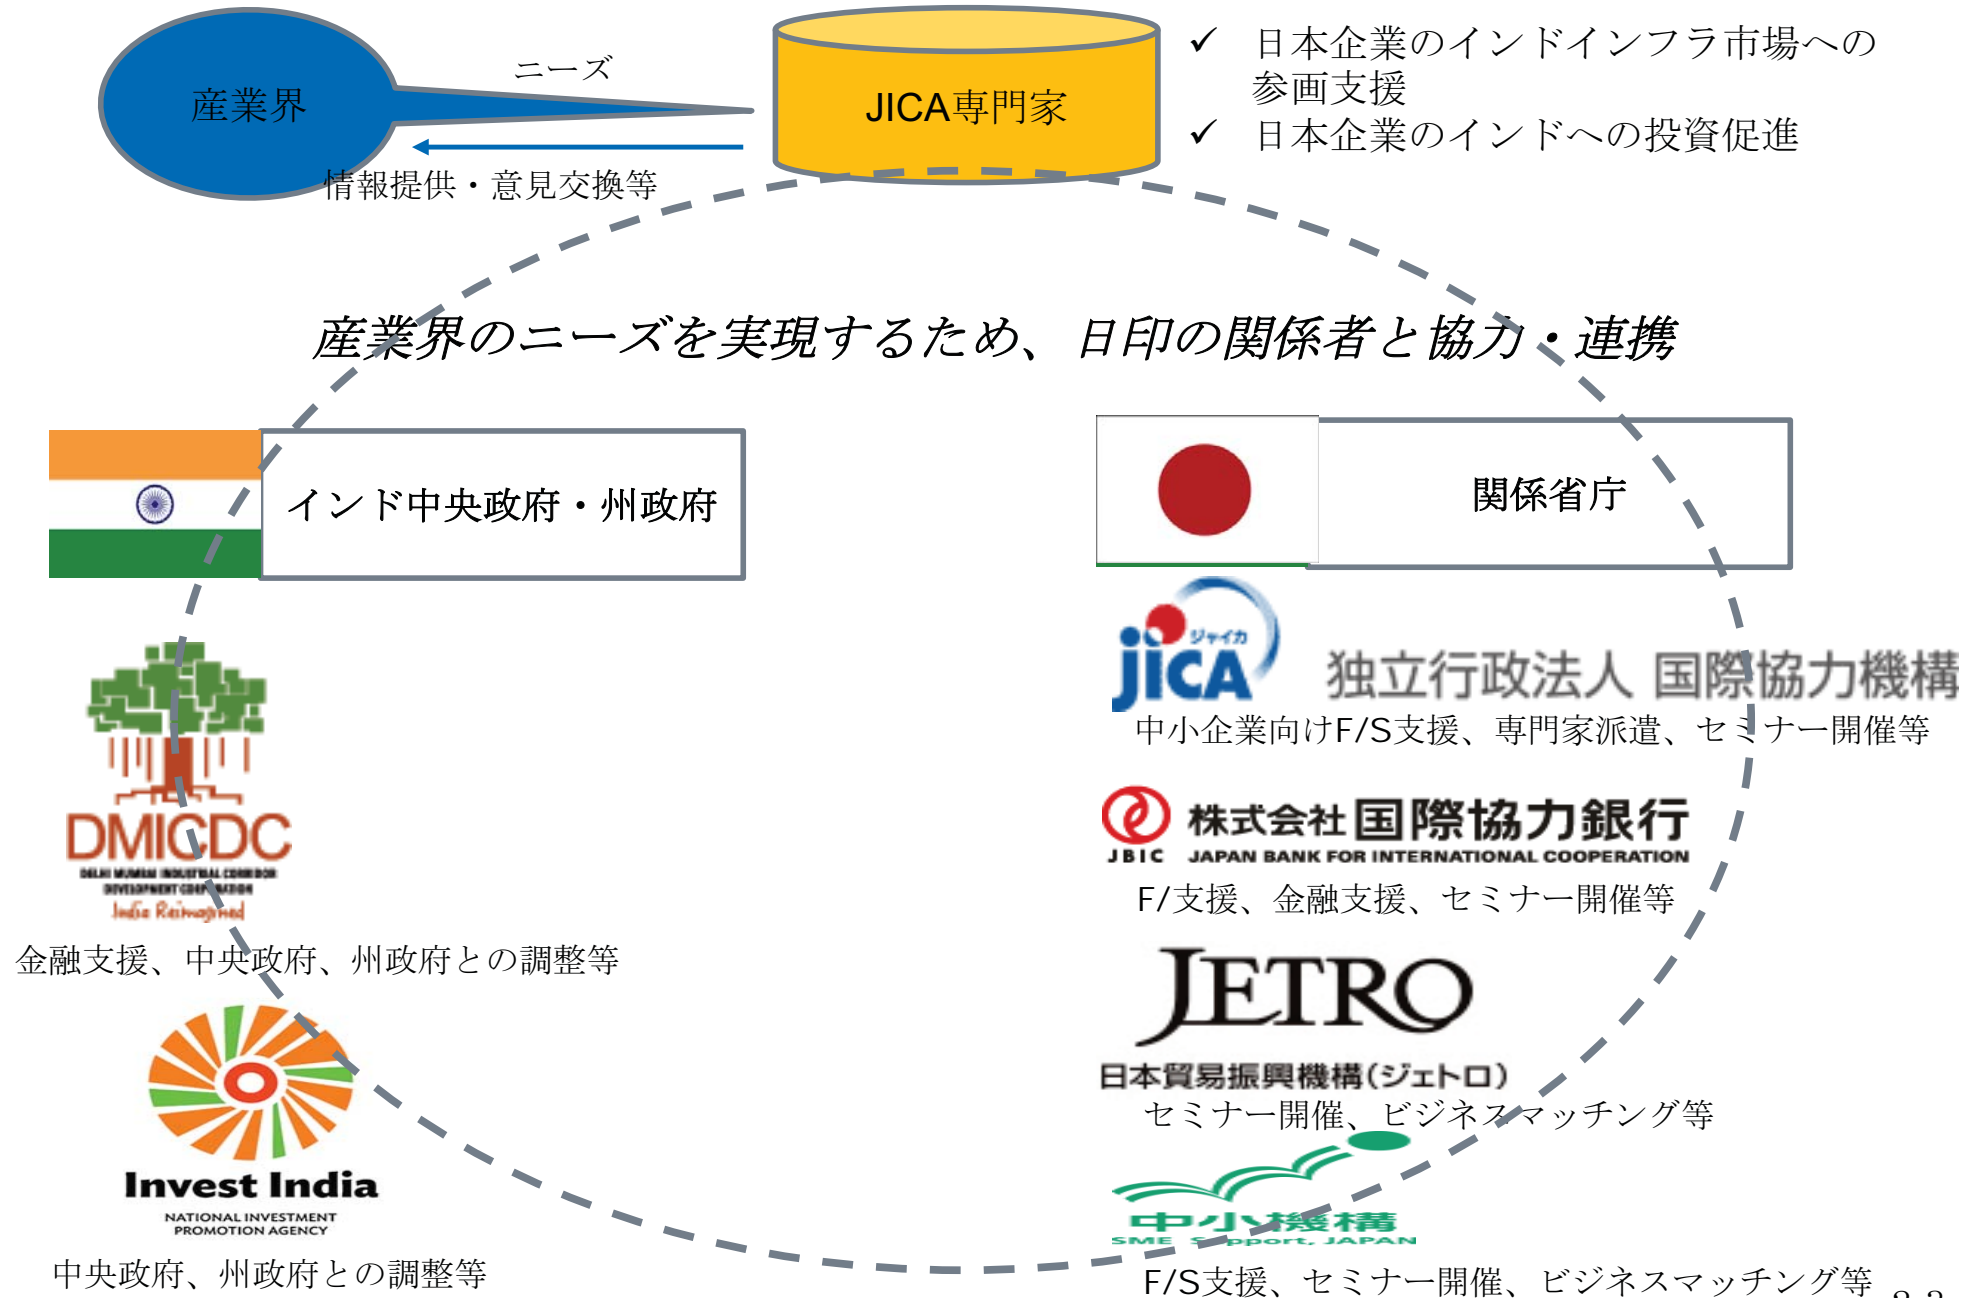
産業界

ニーズ

JICA専門家

情報提供・意見交換等

✓ 日本企業のインドインフラ市場への参画支援
✓ 日本企業のインドへの投資促進

産業界のニーズを実現するため、日印の関係者と協力・連携

インド中央政府・州政府

関係省庁

jica ジャイカ 独立行政法人 国際協力機構
中小企業向けF/S支援、専門家派遣、セミナー開催等

DMICDC
DELHI MUMBAI INDUSTRIAL CORRIDOR DEVELOPMENT CORPORATION
India Reimagined
金融支援、中央政府、州政府との調整等

JBIC 株式会社国際協力銀行 JAPAN BANK FOR INTERNATIONAL COOPERATION
F/支援、金融支援、セミナー開催等

JETRO
日本貿易振興機構(ジェトロ)
セミナー開催、ビジネスマッチング等

Invest India
NATIONAL INVESTMENT PROMOTION AGENCY
中央政府、州政府との調整等

中小機構
SME Support, JAPAN
F/S支援、セミナー開催、ビジネスマッチング等